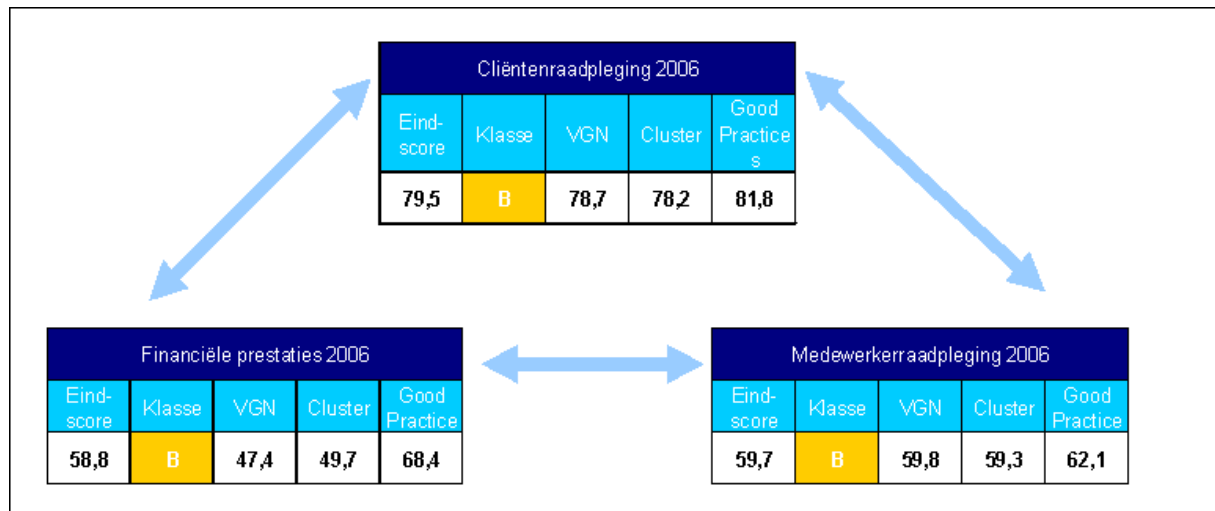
Cliëntenraadpleging 2006

| Eind-score | Klasse | VGN | Cluster | Good Practices |
|---|---|---|---|---|
| 79,5 | B | 78,7 | 78,2 | 81,8 |

Financiële prestaties 2006

| Eind-score | Klasse | VGN | Cluster | Good Practice |
|---|---|---|---|---|
| 58,8 | B | 47,4 | 49,7 | 68,4 |

Medewerkerraadpleging 2006

| Eind-score | Klasse | VGN | Cluster | Good Practice |
|---|---|---|---|---|
| 59,7 | B | 59,8 | 59,3 | 62,1 |